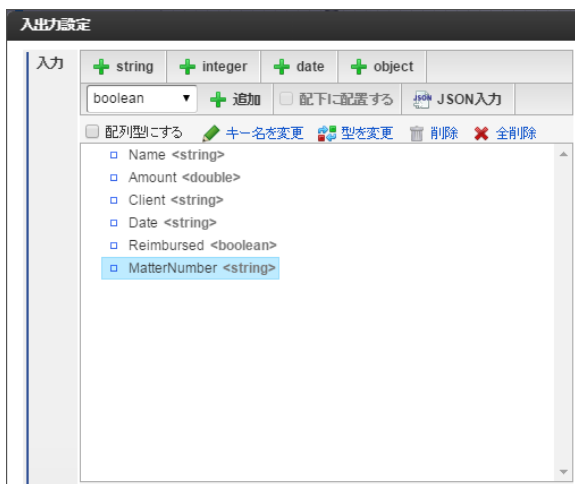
入出力設定

入力

string integer date object

boolean 追加 配下に配置する JSON入力

配列型にする キー名を変更 型を変更 削除 全削除

Name <string>
Amount <double>
Client <string>
Date <string>
Reimbursed <boolean>
MatterNumber <string>